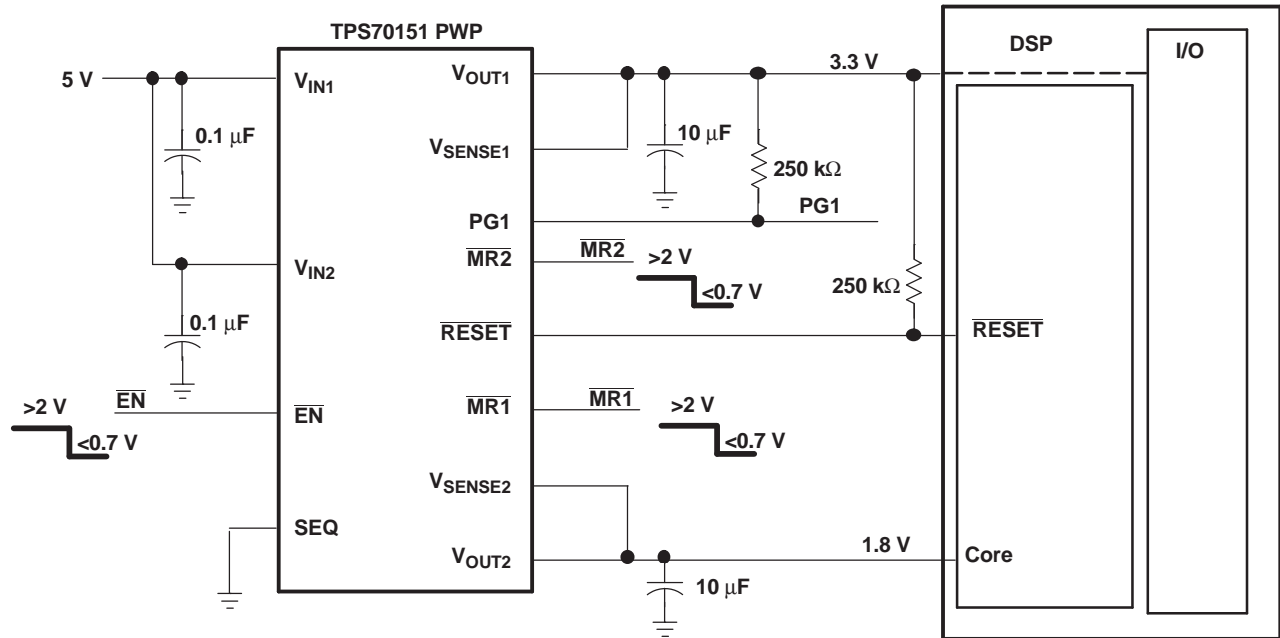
TPS70151 PWP

DSP

I/O

5 V

$V_{IN1}$

$V_{OUT1}$

3.3 V

0.1 μF

$V_{SENSE1}$

10 μF

250 kΩ

PG1

PG1

$V_{IN2}$

$\overline{MR2}$

$\overline{MR2}$

>2 V

<0.7 V

250 kΩ

0.1 μF

$\overline{RESET}$

$\overline{RESET}$

>2 V

$\overline{EN}$

$\overline{EN}$

$\overline{MR1}$

$\overline{MR1}$

>2 V

<0.7 V

<0.7 V

$V_{SENSE2}$

SEQ

$V_{OUT2}$

1.8 V

Core

10 μF